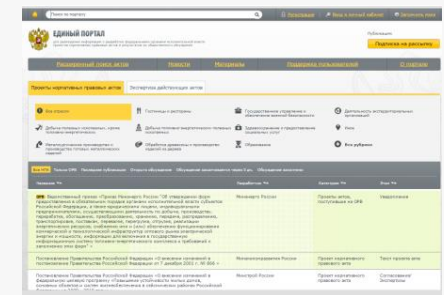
Поиск по порталу

Регистрация | Вход в личный кабинет | Заполнить на сайт

ЕДИНЫЙ ПОРТАЛ

Подписка на рассылку

Расширенный поиск актов | Новости | Методичка | Поддержка пользователей | О портале

Проекты нормативных правовых актов | Экспертиза действующих актов

Все отрасли | Гостиницы и рестораны | Государственное управление и обеспечение военной безопасности | Деятельность экстерриториальных организаций

Добыча полезных ископаемых | Добыча топливно-энергетических полезных ископаемых | Здравоохранение и предоставление социальных услуг | Иное

Металлургическое производство и производство готовых металлических изделий | Обработка древесины и производство изделий из дерева | Образование | Все рубрики

Название ПА | Разработчик ПА | Процедура ПА | Этап ПА

Федеральный Проект Приказа Минэнерго России "Об утверждении форм предоставления в обязательном порядке органами исполнительной власти субъектов Российской Федерации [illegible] | Минэнерго России | Проекты актов, поступающих на ОРВ | Завершено

Постановление Правительства Российской Федерации «О внесении изменений в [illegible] | Минэкономразвития России | Проект нормативного правового акта | Текст проекта акта

Постановление Правительства Российской Федерации «О внесении изменений в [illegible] | Минстрой России | Проект нормативного правового акта | Согласование/ Экспертиза